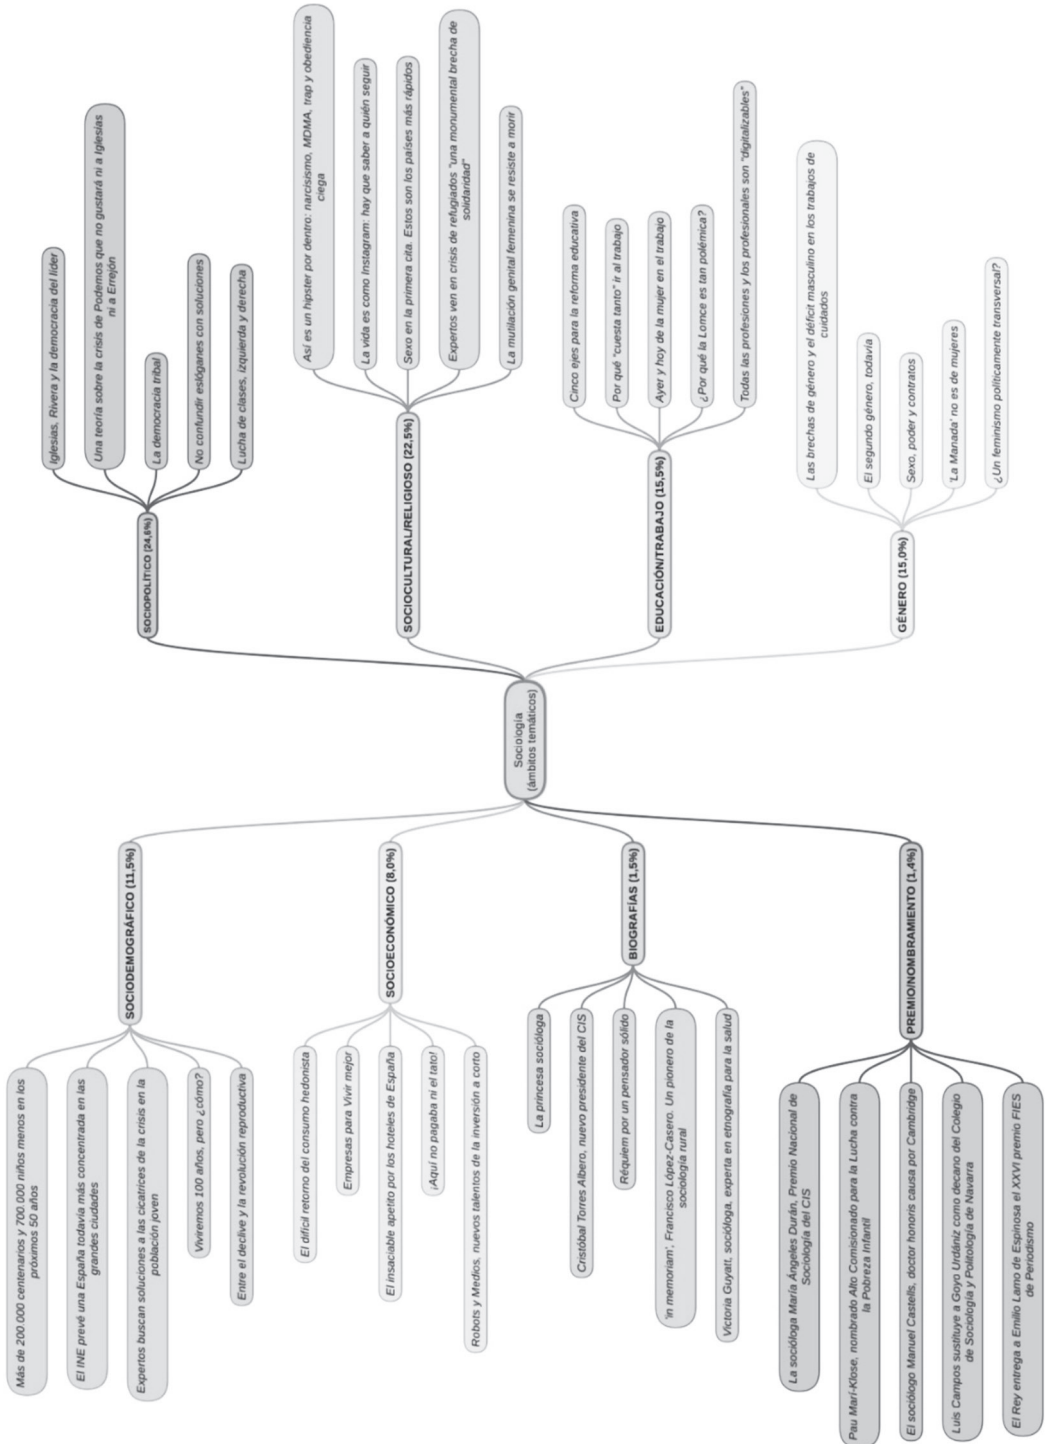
Sociología (ámbitos temáticos)

SOCIOPOLÍTICO (24,6%)

Iglesias, Rivera y la democracia del líder

Una teoría sobre la crisis de Podemos que no gustará ni a Iglesias ni a Errejón

La democracia tribal

No confundir eslóganes con soluciones

Lucha de clases, izquierda y derecha

SOCIOCULTURAL/RELIGIOSO (22,5%)

Así es un hipster por dentro: narcisismo, MDMA, trap y obediencia ciega

La vida es como Instagram: hay que saber a quién seguir

Sexo en la primera cita. Estos son los países más rápidos

Expertos ven en crisis de refugiados "una monumental brecha de solidaridad"

La mutilación genital femenina se resiste a morir

EDUCACIÓN/TRABAJO (15,5%)

Cinco ejes para la reforma educativa

Por qué "cuesta tanto" ir al trabajo

Ayer y hoy de la mujer en el trabajo

¿Por qué la Lomce es tan polémica?

Todas las profesiones y los profesionales son "digitalizables"

GÉNERO (15,0%)

Las brechas de género y el déficit masculino en los trabajos de cuidados

El segundo género, todavía

Sexo, poder y contratos

'La Manada' no es de mujeres

¿Un feminismo políticamente transversal?

SOCIODEMOGRÁFICO (11,5%)

Más de 200.000 centenarios y 700.000 niños menos en los próximos 50 años

El INE prevé una España todavía más concentrada en las grandes ciudades

Expertos buscan soluciones a las cicatrices de la crisis en la población joven

Viviremos 100 años, pero ¿cómo?

Entre el declive y la revolución reproductiva

SOCIOECONÓMICO (8,0%)

El difícil retorno del consumo hedonista

Empresas para Vivir mejor

El insaciable apetito por los hoteles de España

¡Aquí no pagaba ni el tato!

Robots y Medios, nuevos talentos de la inversión a corto

BIOGRAFÍAS (1,5%)

La princesa socióloga

Cristóbal Torres Albero, nuevo presidente del CIS

Réquiem por un pensador sólido

'In memoriam', Francisco López-Casero. Un pionero de la sociología rural

Victoria Guyatt, socióloga, experta en etnografía para la salud

PREMIO/NOMBRAMIENTO (1,4%)

La socióloga María Ángeles Durán, Premio Nacional de Sociología del CIS

Pau Marí-Klose, nombrado Alto Comisionado para la Lucha contra la Pobreza Infantil

El sociólogo Manuel Castells, doctor honoris causa por Cambridge

Luis Campos sustituye a Goyo Urdániz como decano del Colegio de Sociología y Politología de Navarra

El Rey entrega a Emilio Lamo de Espinosa el XXVI premio FIES de Periodismo